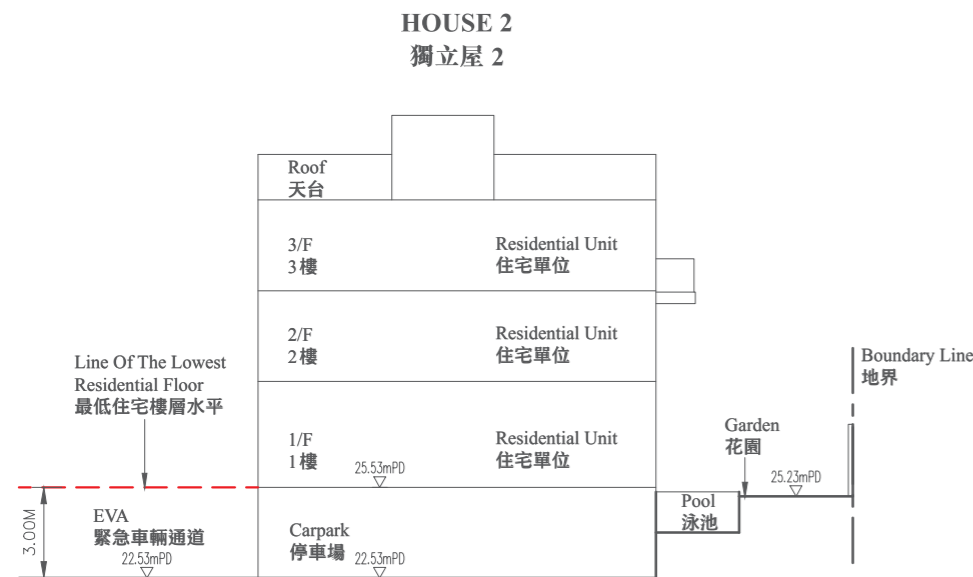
HOUSE 2
獨立屋 2

Roof
天台

3/F
3樓

Residential Unit
住宅單位

2/F
2樓

Residential Unit
住宅單位

Line Of The Lowest Residential Floor
最低住宅樓層水平

Boundary Line
地界

1/F
1樓

25.53mPD

Residential Unit
住宅單位

Garden
花園

25.23mPD

3.00M

EVA
緊急車輛通道

22.53mPD

Carpark
停車場

22.53mPD

Pool
泳池